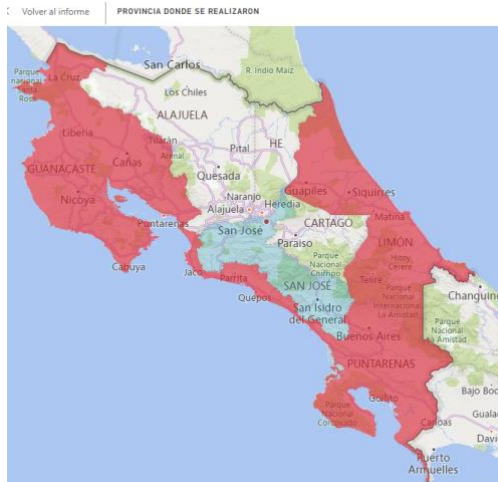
Volver al informe PROVINCIA DONDE SE REALIZARON

San Carlos
R. Indio Maiz
Parque nacional Santa Rosa
La Cruz
Los Chiles
ALAJUELA
Liberia
Tilarán
Arenal
Pital
HE
GUANACASTE
Cañas
Quesada
Naranjo
Guapiles
Siquirres
Nicoya
Alajuela
Heredia
Puntarenas
San José
CARTAGO
Matina
Paraíso
LIMÓN
Parque Nacional Chirripó
Hitoy Cerere
Cabuya
Jaco
Parrita
SAN JOSÉ
Telire
Changuinola
Parque Nacional Internacional La Amistad
Quepos
San Isidro del General
Parque Nacional Amistad
Buenos Aires
PUNTARENAS
Bajo Boquete
Parque Nacional Corcovado
Golfito
Gualaca
Ciudad Neily
David
Puerto Armuelles